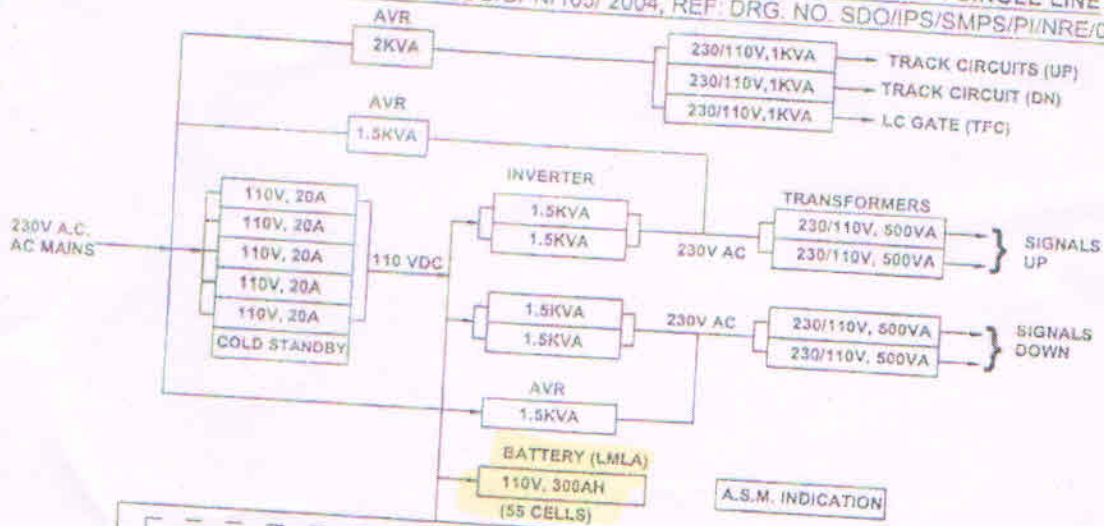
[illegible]/NT03/ 2004, REF: DRG. NO. SDO/IPS/SMPS/PI/NRE/0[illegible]

SINGLE LINE

AVR

2KVA

230/110V,1KVA

230/110V,1KVA

230/110V,1KVA

TRACK CIRCUITS (UP)

TRACK CIRCUIT (DN)

LC GATE (TFC)

AVR

1.5KVA

110V, 20A

110V, 20A

110V, 20A

110V, 20A

110V, 20A

COLD STANDBY

230V A.C. AC MAINS

110 VDC

INVERTER

1.5KVA

1.5KVA

230V AC

TRANSFORMERS

230/110V, 500VA

230/110V, 500VA

SIGNALS UP

1.5KVA

1.5KVA

230V AC

230/110V, 500VA

230/110V, 500VA

SIGNALS DOWN

AVR

1.5KVA

BATTERY (LMLA)

110V, 300AH

(55 CELLS)

A.S.M. INDICATION